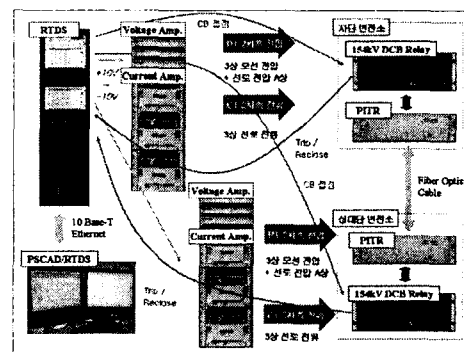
RTDS

Voltage Amp.

CB 접점

자단 변전소

154kV DCB Relay

+10V

-10V

Current Amp.

3상 모선 전압 + 선로 전압 A상

3상 선로 전류

PITR

Trip / Reclose

CB 접점

Fiber Optic Cable

10 Base-T Ethernet

Voltage Amp.

상대단 변전소

PITR

Current Amp.

3상 모선 전압 + 선로 전압 A상

PSCAD/RTDS

Trip / Reclose

154kV DCB Relay

3상 선로 전류